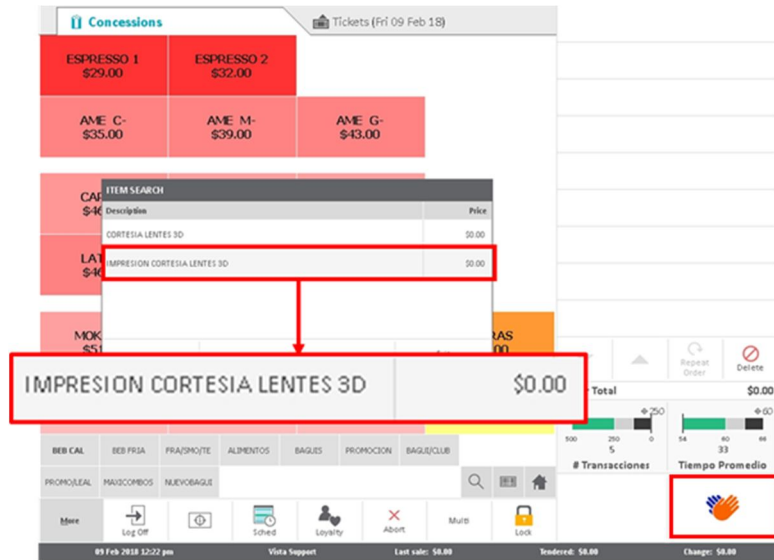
Concessions
Tickets (Fri 09 Feb 18)

ESPRESSO 1
$29.00

ESPRESSO 2
$32.00

AME C-
$35.00

AME M-
$39.00

AME G-
$43.00

CA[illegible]
$4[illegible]

LA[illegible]
$4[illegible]

MOK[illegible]
$5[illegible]

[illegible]RAS
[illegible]00

ITEM SEARCH

| Description | Price |
|---|---|
| CORTESIA LENTES 3D | $0.00 |
| IMPRESION CORTESIA LENTES 3D | $0.00 |

IMPRESION CORTESIA LENTES 3D $0.00

Repeat Order
Delete

Total $0.00

250
500 250 0
5
# Transacciones

60
54 60 66
33
Tiempo Promedio

BEB CAL
BEB FRIA
FRA/SMO/TE
ALIMENTOS
BAGUES
PROMOCION
BAGU/CLUB
PROMO/LEAL
MAXICOMBOS
NUEVOBAGUE

More
Log Off
Sched
Loyalty
Abort
Multi
Lock

09 Feb 2018 12:22 pm
Vista Support
Last sale: $0.00
Tendered: $0.00
Change: $0.00